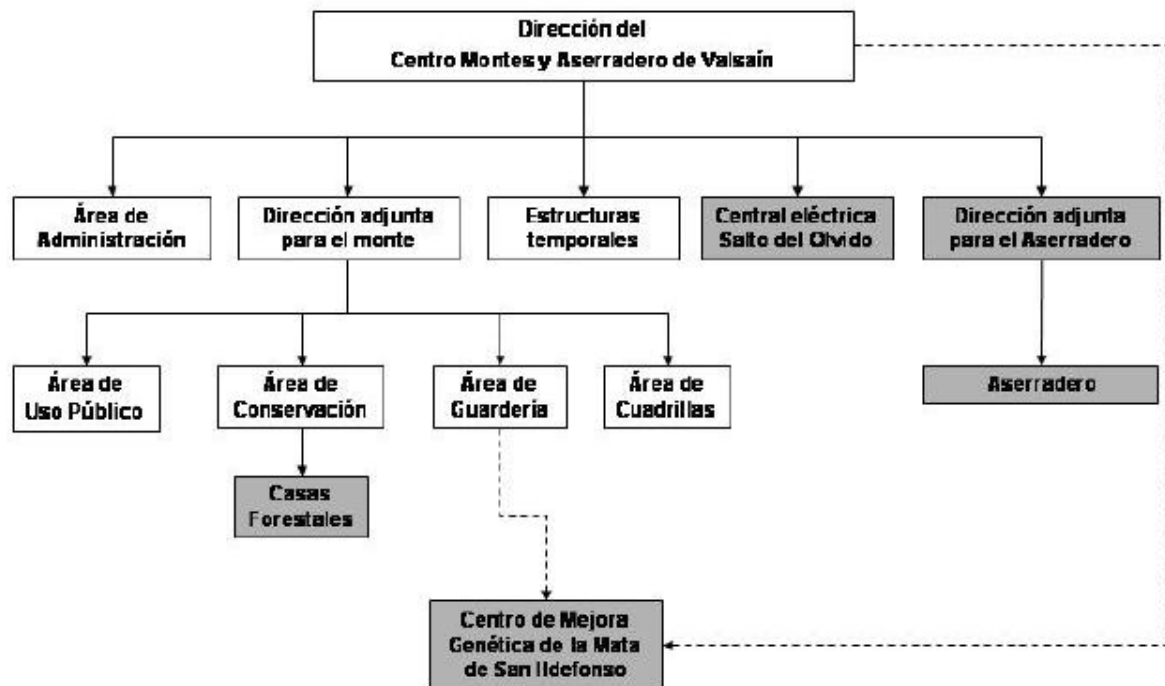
Dirección del
Centro Montes y Aserradero de Valsaín

Área de Administración

Dirección adjunta para el monte

Estructuras temporales

Central eléctrica Salto del Olvido

Dirección adjunta para el Aserradero

Área de Uso Público

Área de Conservación

Área de Guardería

Área de Cuadrillas

Aserradero

Casas Forestales

Centro de Mejora Genética de la Mata de San Ildefonso